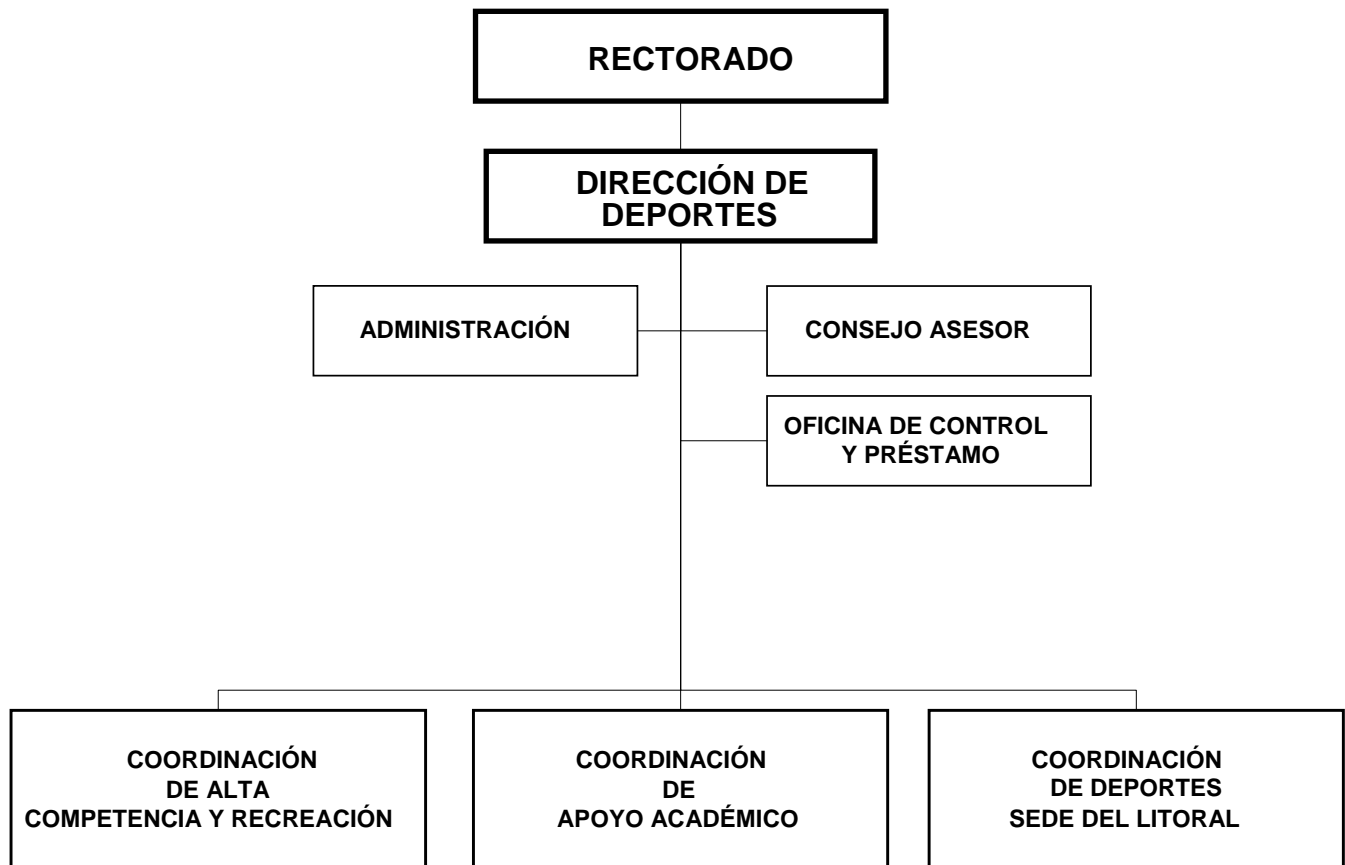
RECTORADO

DIRECCIÓN DE DEPORTES

ADMINISTRACIÓN

CONSEJO ASESOR

OFICINA DE CONTROL Y PRÉSTAMO

COORDINACIÓN DE ALTA COMPETENCIA Y RECREACIÓN

COORDINACIÓN DE APOYO ACADÉMICO

COORDINACIÓN DE DEPORTES SEDE DEL LITORAL